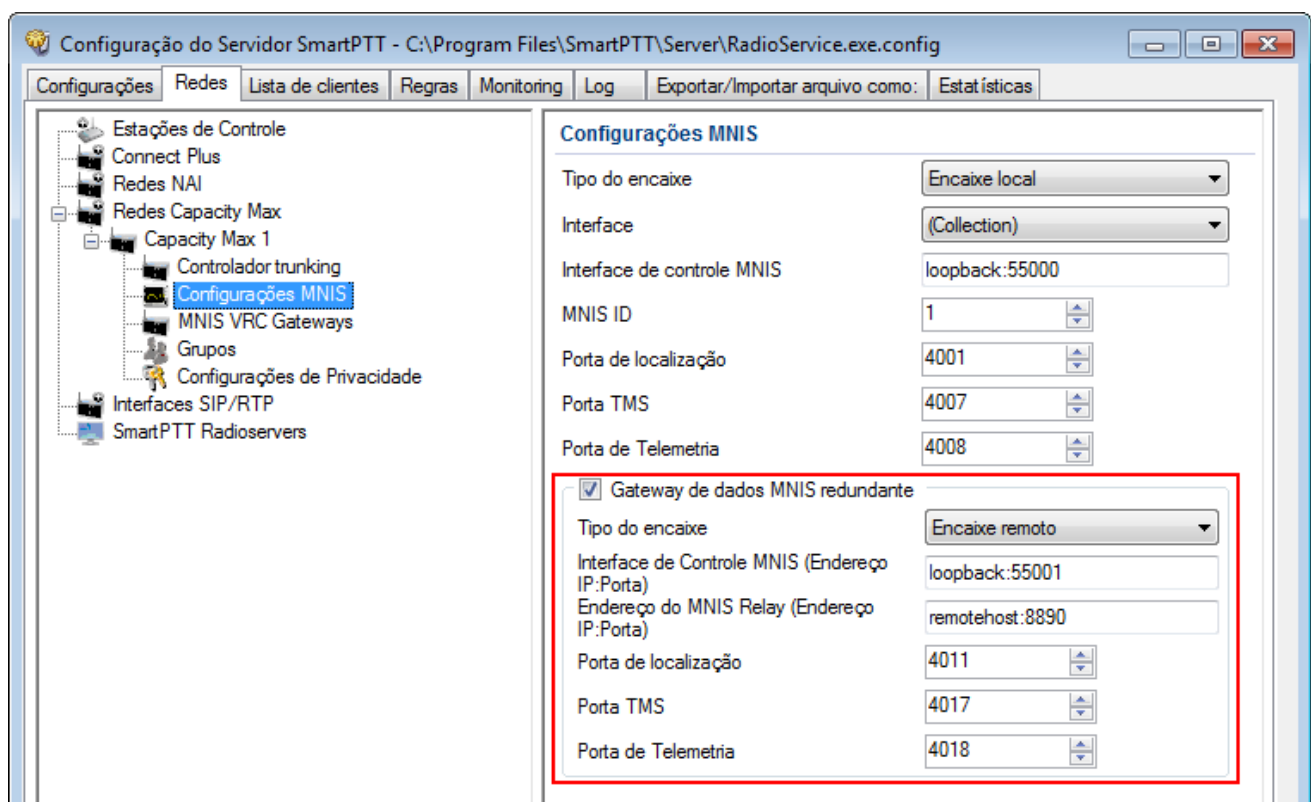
Configuração do Servidor SmartPTT - C:\Program Files\SmartPTT\Server\RadioService.exe.config

Configurações | Redes | Lista de clientes | Regras | Monitoring | Log | Exportar/Importar arquivo como: | Estatísticas

Estações de Controle
Connect Plus
Redes NAI
Redes Capacity Max
Capacity Max 1
Controlador trunking
Configurações MNIS
MNIS VRC Gateways
Grupos
Configurações de Privacidade
Interfaces SIP/RTP
SmartPTT Radioservers

Configurações MNIS

Tipo do encaixe | Encaixe local
Interface | (Collection)
Interface de controle MNIS | loopback:55000
MNIS ID | 1
Porta de localização | 4001
Porta TMS | 4007
Porta de Telemetria | 4008

Gateway de dados MNIS redundante
Tipo do encaixe | Encaixe remoto
Interface de Controle MNIS (Endereço IP:Porta) | loopback:55001
Endereço do MNIS Relay (Endereço IP:Porta) | remotehost:8890
Porta de localização | 4011
Porta TMS | 4017
Porta de Telemetria | 4018